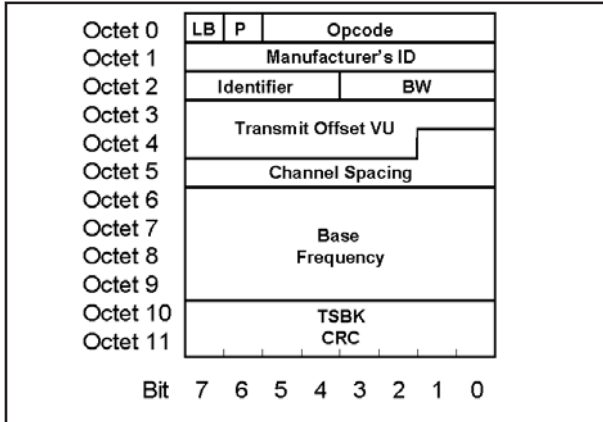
Octet 0
Octet 1
Octet 2
Octet 3
Octet 4
Octet 5
Octet 6
Octet 7
Octet 8
Octet 9
Octet 10
Octet 11

LB P Opcode
Manufacturer's ID
Identifier BW
Transmit Offset VU
Channel Spacing
Base Frequency
TSBK CRC

Bit 7 6 5 4 3 2 1 0